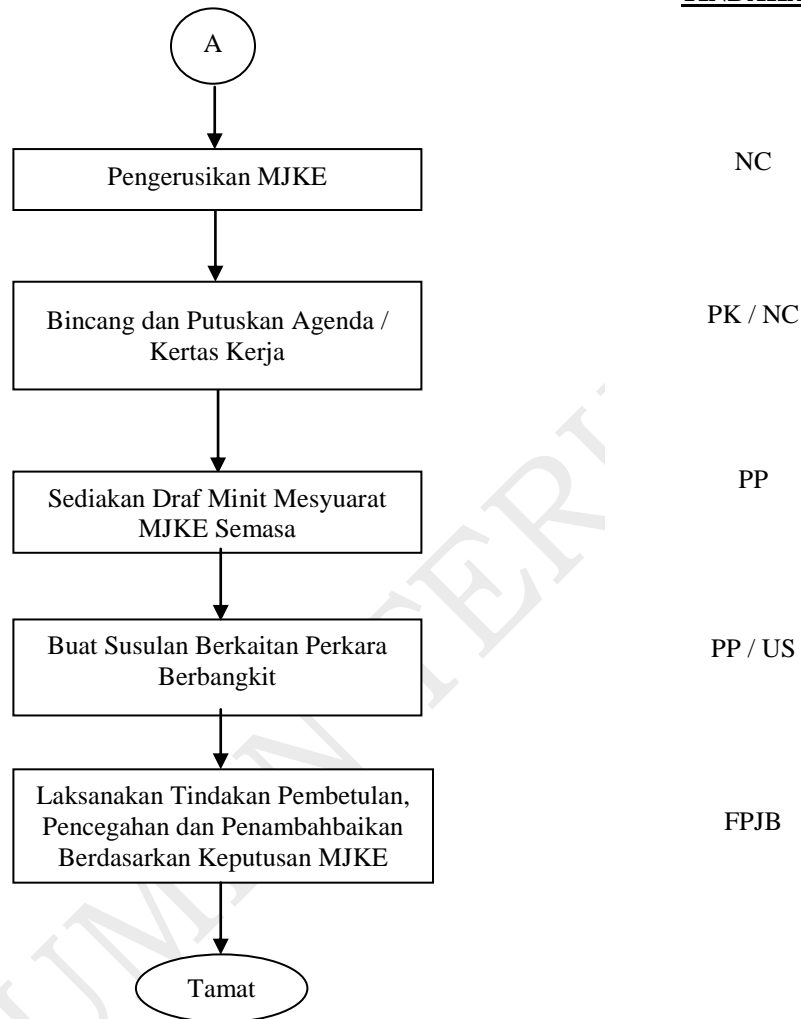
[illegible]

A

Pengerusikan MJKE

NC

Bincang dan Putuskan Agenda / Kertas Kerja

PK / NC

Sediakan Draf Minit Mesyuarat MJKE Semasa

PP

Buat Susulan Berkaitan Perkara Berbangkit

PP / US

Laksanakan Tindakan Pembetulan, Pencegahan dan Penambahbaikan Berdasarkan Keputusan MJKE

FPJB

Tamat